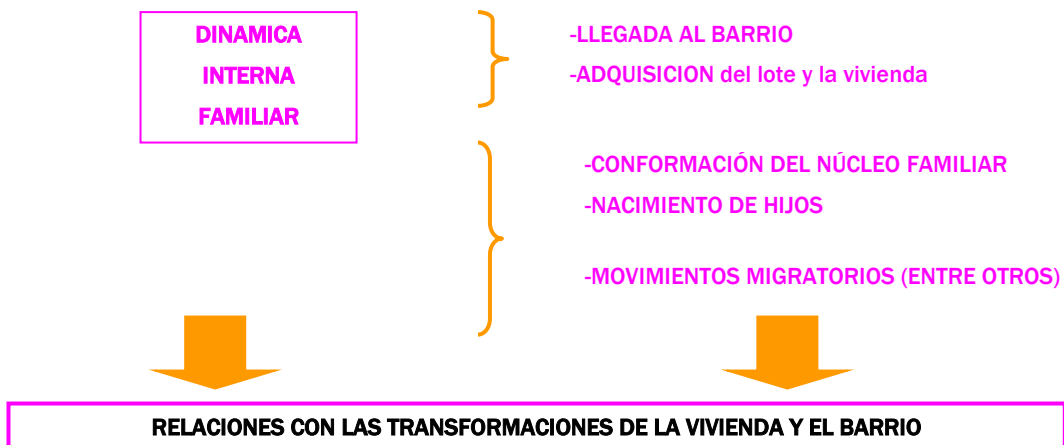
DINAMICA
INTERNA
FAMILIAR

-LLEGADA AL BARRIO
-ADQUISICION del lote y la vivienda

-CONFORMACIÓN DEL NÚCLEO FAMILIAR
-NACIMIENTO DE HIJOS
-MOVIMIENTOS MIGRATORIOS (ENTRE OTROS)

RELACIONES CON LAS TRANSFORMACIONES DE LA VIVIENDA Y EL BARRIO